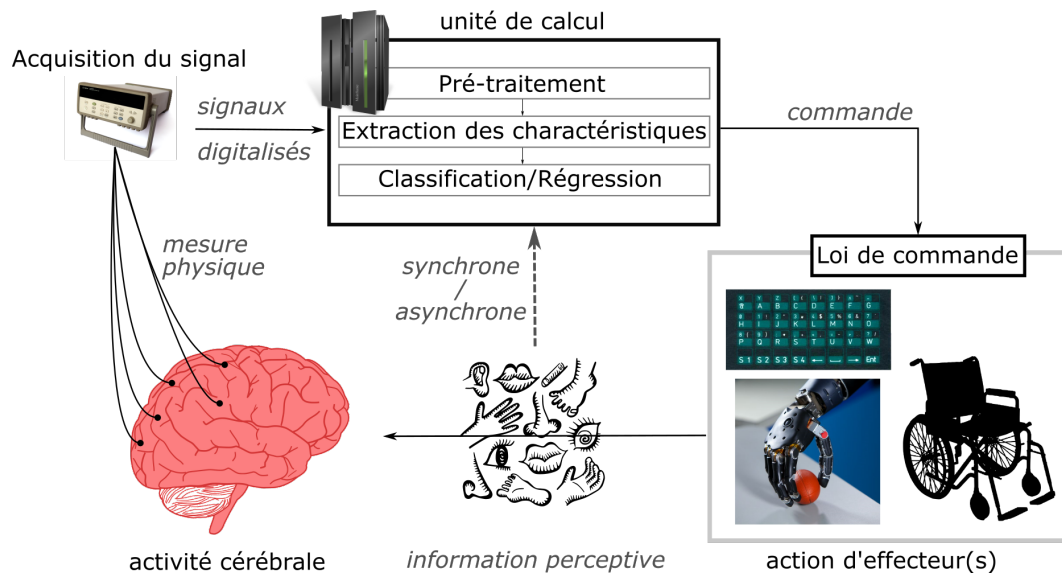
unité de calcul

Acquisition du signal

Pré-traitement

Extraction des charactéristiques

Classification/Régression

signaux

digitalisés

commande

mesure physique

synchrone / asynchrone

Loi de commande

X Y Z ! ? " = - +
A B C D E F G
H I J K L M N
P Q R S T U V W
S1 S2 S3 S4 Ent

activité cérébrale

information perceptive

action d'effecteur(s)